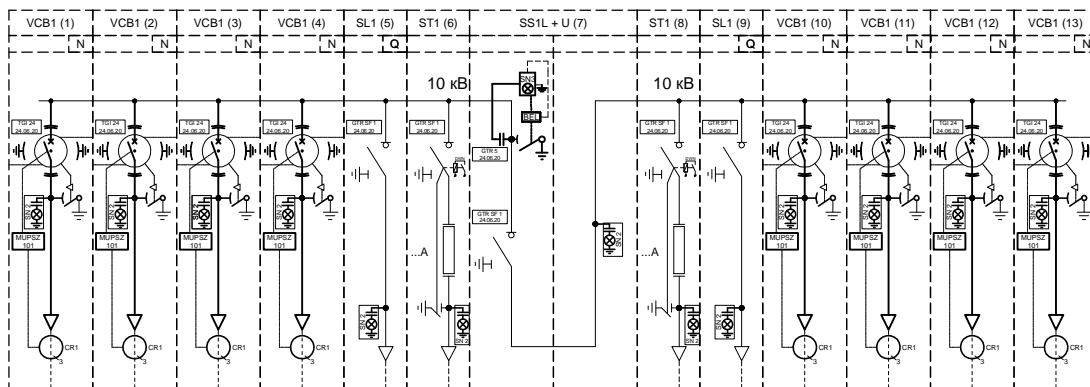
| VCB1 (1) | VCB1 (2) | VCB1 (3) | VCB1 (4) | SL1 (5) | ST1 (6) | SS1L + U (7) | ST1 (8) | SL1 (9) | VCB1 (10) | VCB1 (11) | VCB1 (12) | VCB1 (13) |
|---|---|---|---|---|---|---|---|---|---|---|---|---|
| N | N | N | N | Q | | | | Q | N | N | N | N |

10 кВ

10 кВ

SN 2

BEL

TGI 24 24.06.20

TGI 24 24.06.20

TGI 24 24.06.20

TGI 24 24.06.20

GTR SF 1 24.06.20

GTR SF 1 24.06.20

GTR S 24.06.20

GTR SF 1 24.06.20

GTR SF 1 24.06.20

GTR SF 1 24.06.20

TGI 24 24.06.20

TGI 24 24.06.20

TGI 24 24.06.20

TGI 24 24.06.20

SN 2

SN 2

SN 2

SN 2

SN 2

SN 2

SN 2

SN 2

SN 2

SN 2

SN 2

SN 2

SN 2

MUPSZ 101

MUPSZ 101

MUPSZ 101

MUPSZ 101

MUPSZ 101

MUPSZ 101

MUPSZ 101

MUPSZ 101

...A

...A

CR1 3

CR1 3

CR1 3

CR1 3

CR1 3

CR1 3

CR1 3

CR1 3